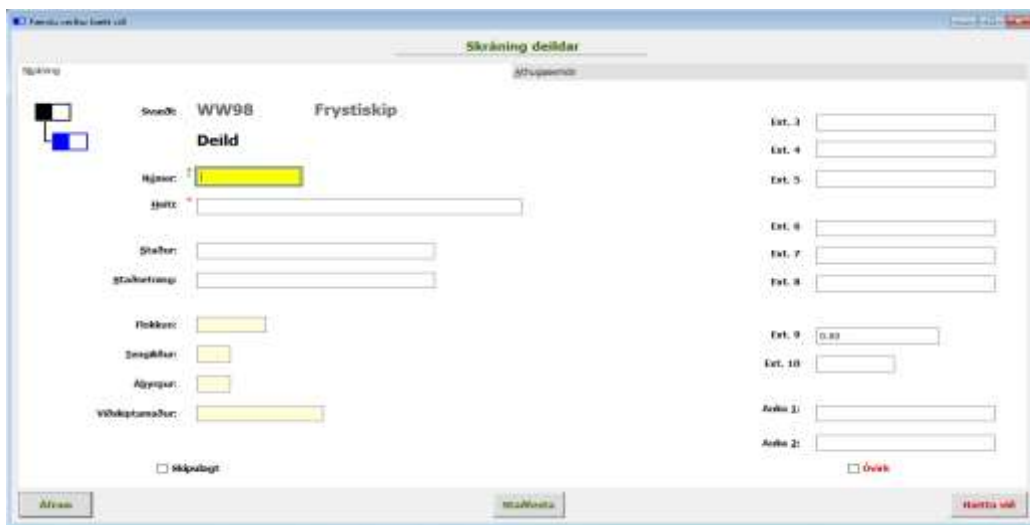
Færslu verður hætt við

Skráning deildar

Skráning

Athugasemdir

Svæði: WW98 Frystiskip

Deild

Númer:

Heiti:

Staður:

Staðsetning:

Flokkur:

Ext. 3

Ext. 4

Ext. 5

Ext. 6

Ext. 7

Ext. 8

Ext. 9 0.00

Ext. 10

Auka 1:

Auka 2:

Skipulagt

Óvirk

Áfram

Staðsetja

Hætta við